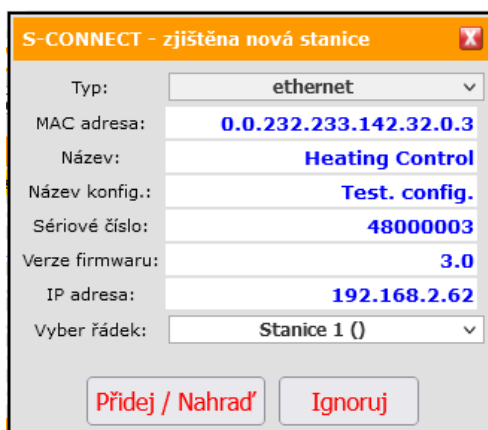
S-CONNECT - zjištěna nová stanice

| | |
|---|---|
| Typ: | ethernet |
| MAC adresa: | 0.0.232.233.142.32.0.3 |
| Název: | Heating Control |
| Název konfig.: | Test. config. |
| Sériové číslo: | 48000003 |
| Verze firmwaru: | 3.0 |
| IP adresa: | 192.168.2.62 |
| Vyber řádek: | Stanice 1 () |

Přidej / Nahraď
Ignoruj